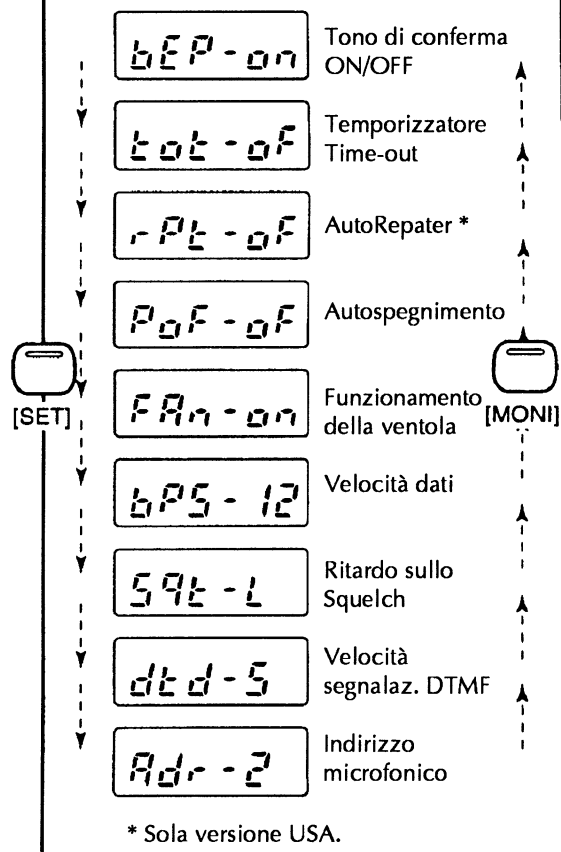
bEP-on
Tono di conferma ON/OFF

tot-oF
Temporizzatore Time-out

rPt-oF
AutoRepater *

PoF-oF
Autospegnimento

[SET]

FAn-on
Funzionamento della ventola

[MONI]

bPS-12
Velocità dati

Sqt-L
Ritardo sullo Squelch

dtd-5
Velocità segnalaz. DTMF

Adr-2
Indirizzo microfonico

* Sola versione USA.